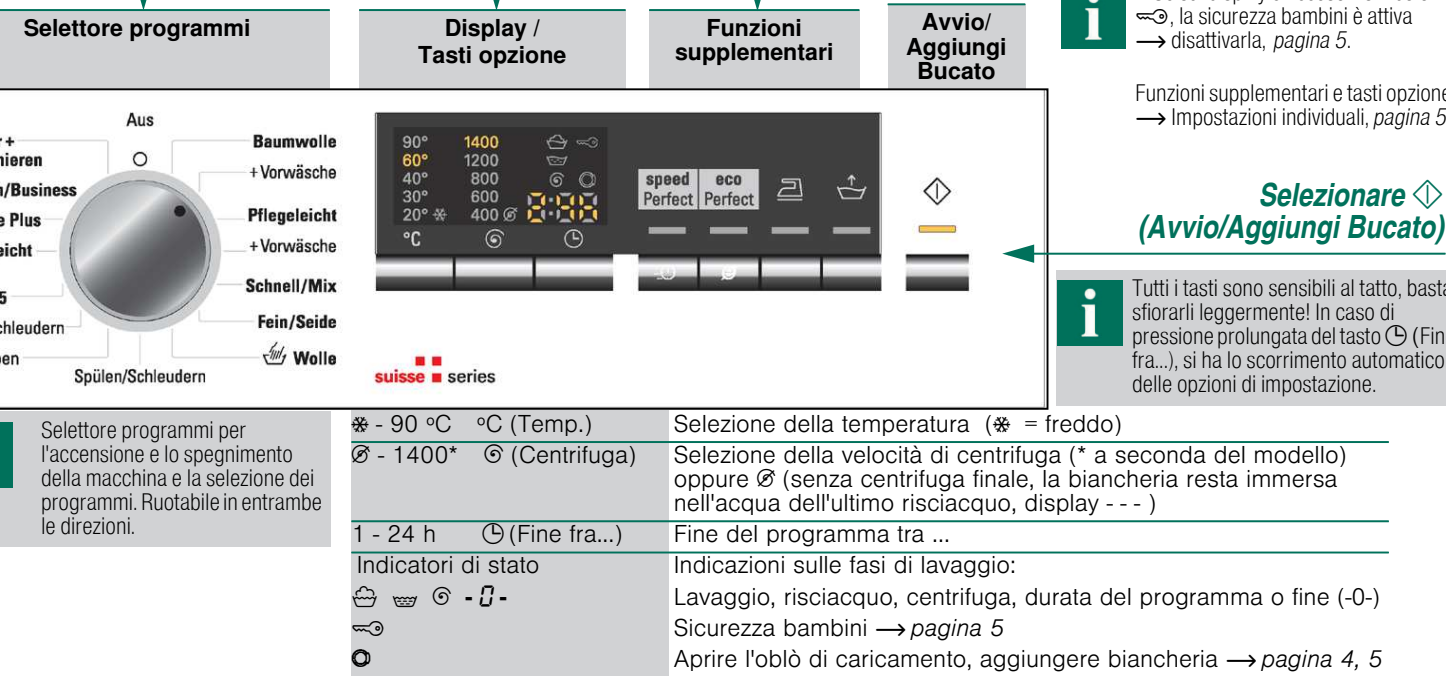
Selettore programmi

Display / Tasti opzione

Funzioni supplementari

Avvio/ Aggiungi Bucato

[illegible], la sicurezza bambini è attiva ⟶ disattivarla, *pagina 5*.

Funzioni supplementari e tasti opzione ⟶ Impostazioni individuali, *pagina 5*

Aus

Baumwolle

+Vorwäsche

Pflegeleicht

+Vorwäsche

Schnell/Mix

Fein/Seide

Wolle

Spülen/Schleudern

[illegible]ieren

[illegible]n/Business

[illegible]e Plus

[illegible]eicht

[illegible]5

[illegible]chleudern

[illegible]pen

90° 60° 40° 30° 20°

1400 1200 800 600 400

°C

speed Perfect

eco Perfect

suisse series

***Selezionare*** ***(Avvio/Aggiungi Bucato)***

Tutti i tasti sono sensibili al tatto, basta sfiorarli leggermente! In caso di pressione prolungata del tasto (Fine fra...), si ha lo scorrimento automatico delle opzioni di impostazione.

Selettore programmi per l'accensione e lo spegnimento della macchina e la selezione dei programmi. Ruotabile in entrambe le direzioni.

| | |
|---|---|
| ❄ - 90 °C °C (Temp.) | Selezione della temperatura (❄ = freddo) |
| Ø - 1400* (Centrifuga) | Selezione della velocità di centrifuga (* a seconda del modello) oppure Ø (senza centrifuga finale, la biancheria resta immersa nell'acqua dell'ultimo risciacquo, display - - - ) |
| 1 - 24 h (Fine fra...) | Fine del programma tra ... |
| Indicatori di stato | Indicazioni sulle fasi di lavaggio: |
| - 0 - | Lavaggio, risciacquo, centrifuga, durata del programma o fine (-0-) |
| | Sicurezza bambini ⟶ *pagina 5* |
| | Aprire l'oblò di caricamento, aggiungere biancheria ⟶ *pagina 4, 5* |